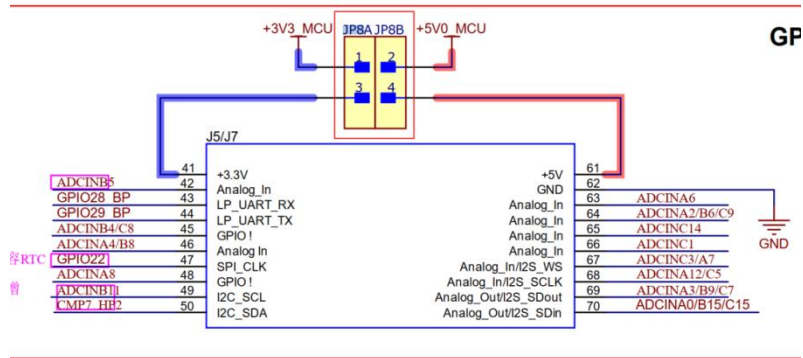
+3V3_MCU JP8A JP8B +5V0_MCU

GP

1 2
3 4

J5/J7

41 +3.3V
42 ADCINB5 Analog_In
43 GPIO28_BP LP_UART_RX
44 GPIO29_BP LP_UART_TX
45 ADCINB4/C8 GPIO!
46 ADCINA4/B8 Analog In
47 GPIO22 SPI_CLK
48 ADCINA8 GPIO!
49 ADCINB11 I2C_SCL
50 CMP7_HP2 I2C_SDA

+5V 61
GND 62
Analog_In 63 ADCINA6
Analog_In 64 ADCINA2/B6/C9
Analog_In 65 ADCINC14
Analog_In 66 ADCINC1
Analog_In/I2S_WS 67 ADCINC3/A7
Analog_In/I2S_SCLK 68 ADCINA12/C5
Analog_Out/I2S_SDout 69 ADCINA3/B9/C7
Analog_Out/I2S_SDin 70 ADCINA0/B15/C15

GND

存RTC
管